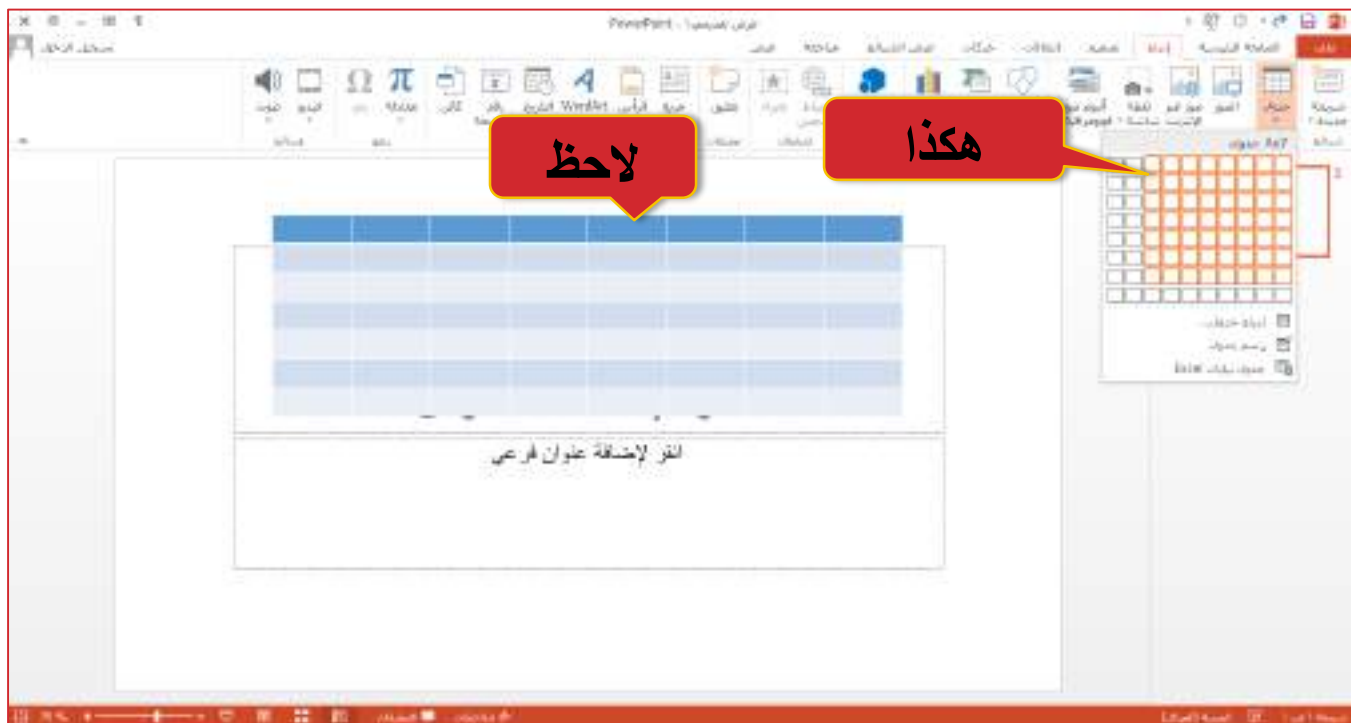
PowerPoint - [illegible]

ملف الصفحة الرئيسية إدراج تصميم انتقالات حركات عرض الشرائح مراجعة عرض

شريحة جديدة جدول صور صور عبر الإنترنت لقطة شاشة ألبوم صور أشكال SmartArt مخطط تطبيقات ارتباط إجراء تعليق مربع نص رأس وتذييل WordArt التاريخ والوقت رقم الشريحة كائن معادلة رمز فيديو صوت

لاحظ

هكذا

جدول 8x7

إدراج جدول...
رسم جدول
جدول بيانات Excel

انقر لإضافة عنوان فرعي

الشريحة 1 من 1 العربية (السعودية) الملاحظات التعليقات